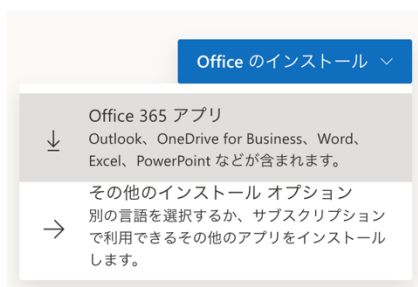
Office のインストール ∨

Office 365 アプリ
Outlook、OneDrive for Business、Word、Excel、PowerPoint などが含まれます。

その他のインストール オプション
別の言語を選択するか、サブスクリプションで利用できるその他のアプリをインストールします。